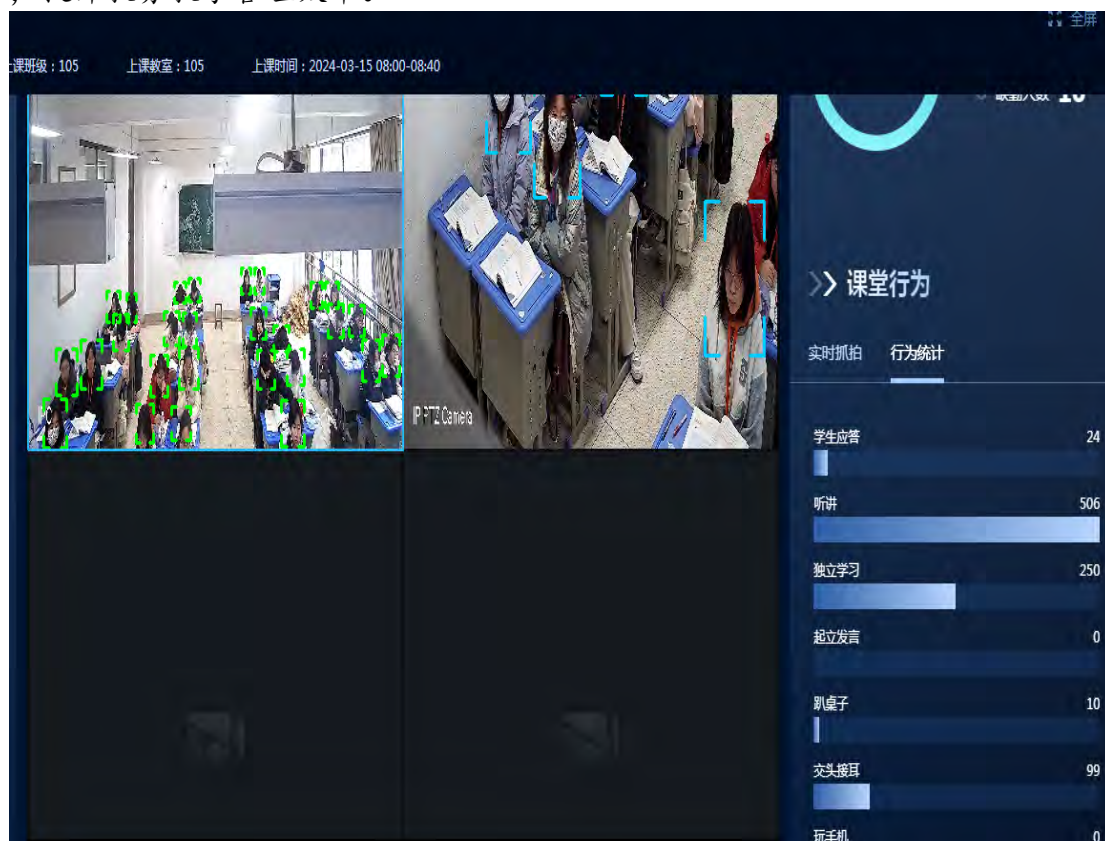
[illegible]

全屏

上课班级：105 上课教室：105 上课时间：2024-03-15 08:00-08:40

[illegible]人数 10

IP PTZ Camera

》课堂行为

实时抓拍 行为统计

学生应答 24

听讲 506

独立学习 250

起立发言 0

趴桌子 10

交头接耳 99

玩手机 0